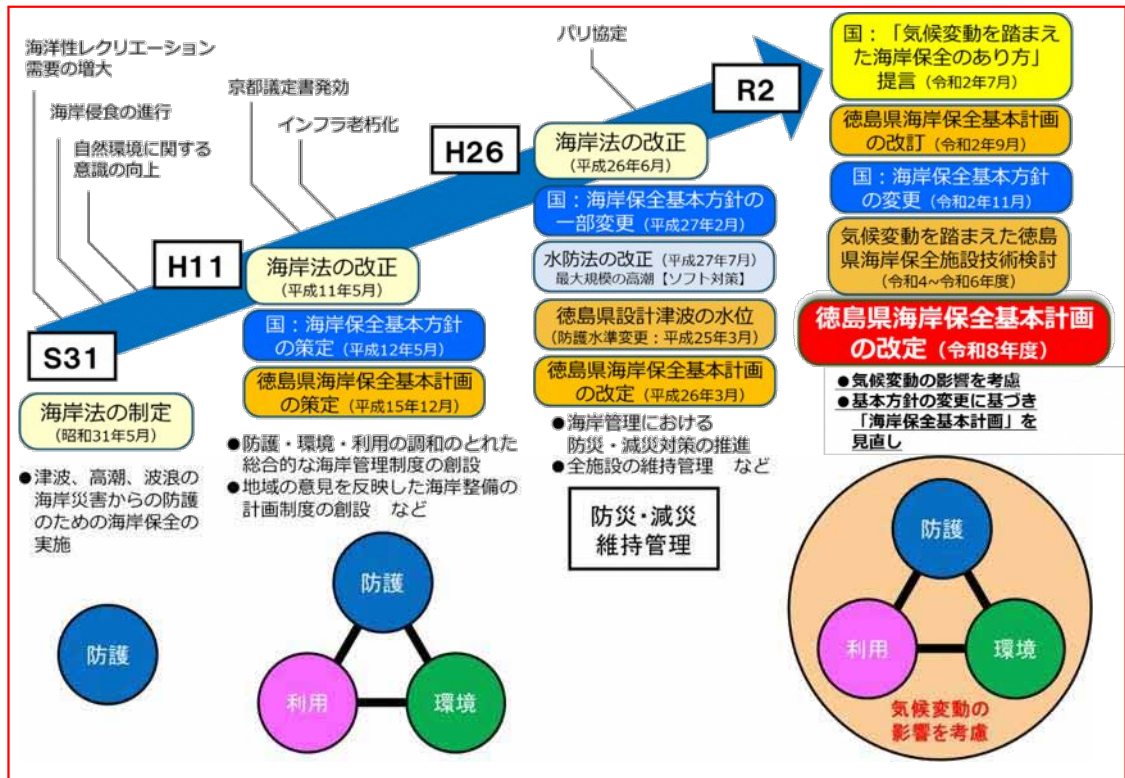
海洋性レクリエーション需要の増大

海岸侵食の進行

自然環境に関する意識の向上

京都議定書発効

インフラ老朽化

パリ協定

S31

H11

H26

R2

海岸法の制定
(昭和31年5月)

●津波、高潮、波浪の海岸災害からの防護のための海岸保全の実施

防護

海岸法の改正
(平成11年5月)

国：海岸保全基本方針の策定（平成12年5月）

徳島県海岸保全基本計画の策定（平成15年12月）

●防護・環境・利用の調和のとれた総合的な海岸管理制度の創設
●地域の意見を反映した海岸整備の計画制度の創設　など

防護

利用

環境

海岸法の改正
(平成26年6月)

国：海岸保全基本方針の一部変更（平成27年2月）

水防法の改正（平成27年7月）
最大規模の高潮【ソフト対策】

徳島県設計津波の水位
(防護水準変更：平成25年3月)

徳島県海岸保全基本計画の改定（平成26年3月）

●海岸管理における防災・減災対策の推進
●全施設の維持管理　など

防災・減災
維持管理

国：「気候変動を踏まえた海岸保全のあり方」提言（令和2年7月）

徳島県海岸保全基本計画の改訂（令和2年9月）

国：海岸保全基本方針の変更（令和2年11月）

気候変動を踏まえた徳島県海岸保全施設技術検討
(令和4～令和6年度)

徳島県海岸保全基本計画の改定（令和8年度）

●気候変動の影響を考慮
●基本方針の変更に基づき「海岸保全基本計画」を見直し

防護

利用

環境

気候変動の影響を考慮